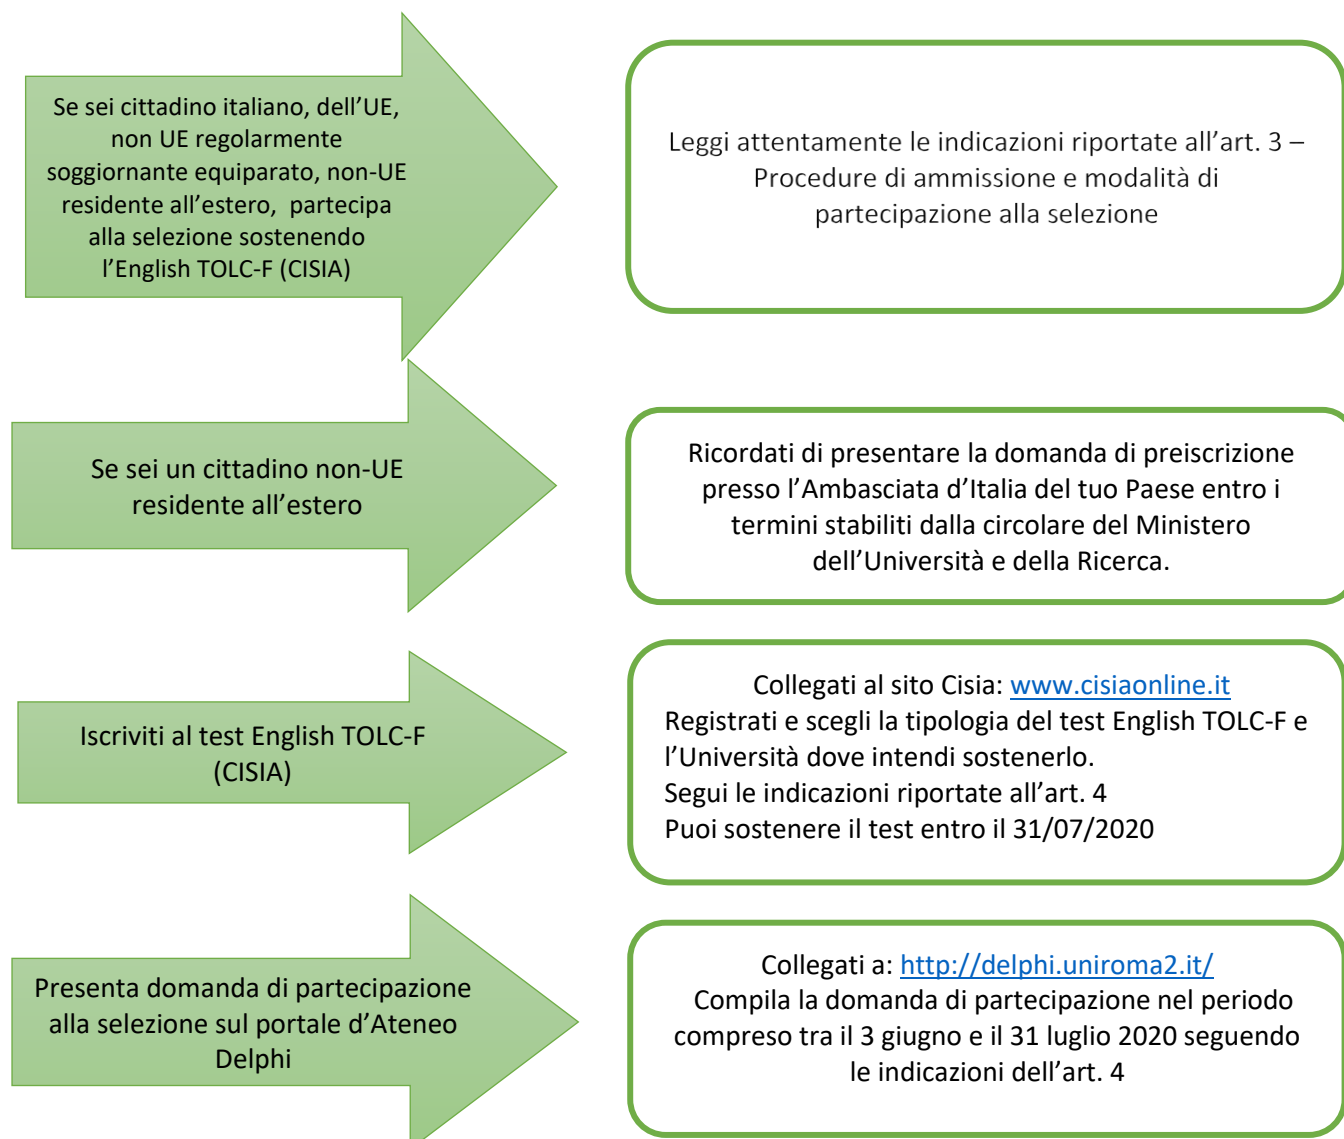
Se sei cittadino italiano, dell'UE, non UE regolarmente soggiornante equiparato, non-UE residente all'estero, partecipa alla selezione sostenendo l'English TOLC-F (CISIA)

Leggi attentamente le indicazioni riportate all'art. 3 – Procedure di ammissione e modalità di partecipazione alla selezione

Se sei un cittadino non-UE residente all'estero

Ricordati di presentare la domanda di preiscrizione presso l'Ambasciata d'Italia del tuo Paese entro i termini stabiliti dalla circolare del Ministero dell'Università e della Ricerca.

Iscriviti al test English TOLC-F (CISIA)

Collegati al sito Cisia: www.cisiaonline.it
Registrati e scegli la tipologia del test English TOLC-F e l'Università dove intendi sostenerlo.
Segui le indicazioni riportate all'art. 4
Puoi sostenere il test entro il 31/07/2020

Presenta domanda di partecipazione alla selezione sul portale d'Ateneo Delphi

Collegati a: http://delphi.uniroma2.it/
Compila la domanda di partecipazione nel periodo compreso tra il 3 giugno e il 31 luglio 2020 seguendo le indicazioni dell'art. 4